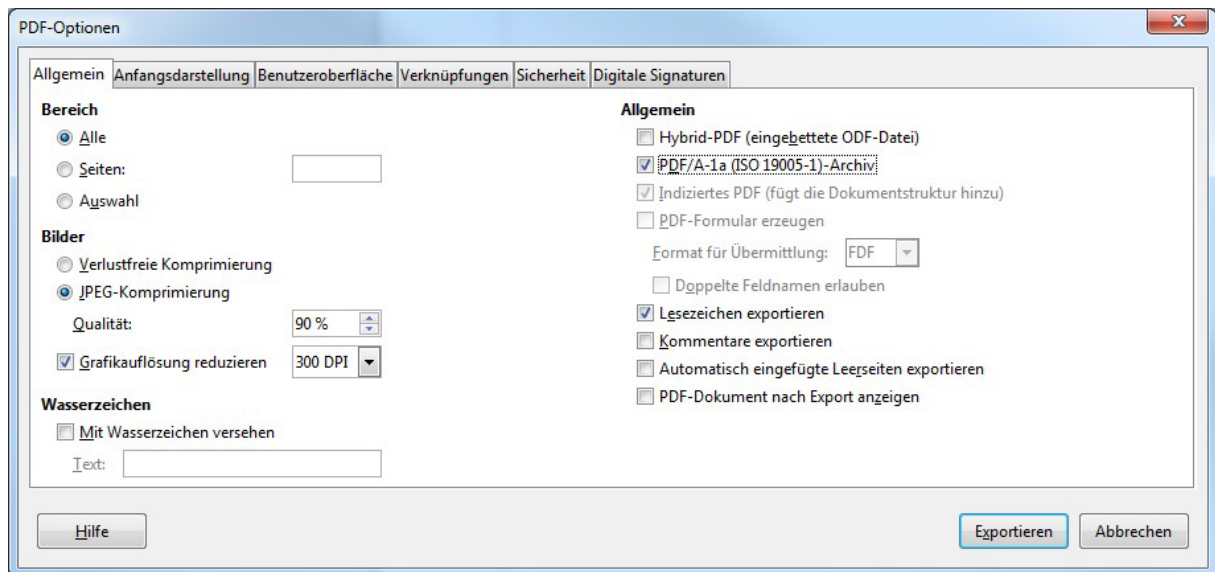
PDF-Optionen

Allgemein | Anfangsdarstellung | Benutzeroberfläche | Verknüpfungen | Sicherheit | Digitale Signaturen

Bereich
Alle
Seiten:
Auswahl

Bilder
Verlustfreie Komprimierung
JPEG-Komprimierung
Qualität: 90 %
Grafikauflösung reduzieren 300 DPI

Wasserzeichen
Mit Wasserzeichen versehen
Text:

Allgemein
Hybrid-PDF (eingebettete ODF-Datei)
PDF/A-1a (ISO 19005-1)-Archiv
Indiziertes PDF (fügt die Dokumentstruktur hinzu)
PDF-Formular erzeugen
Format für Übermittlung: FDF
Doppelte Feldnamen erlauben
Lesezeichen exportieren
Kommentare exportieren
Automatisch eingefügte Leerseiten exportieren
PDF-Dokument nach Export anzeigen

Hilfe
Exportieren
Abbrechen